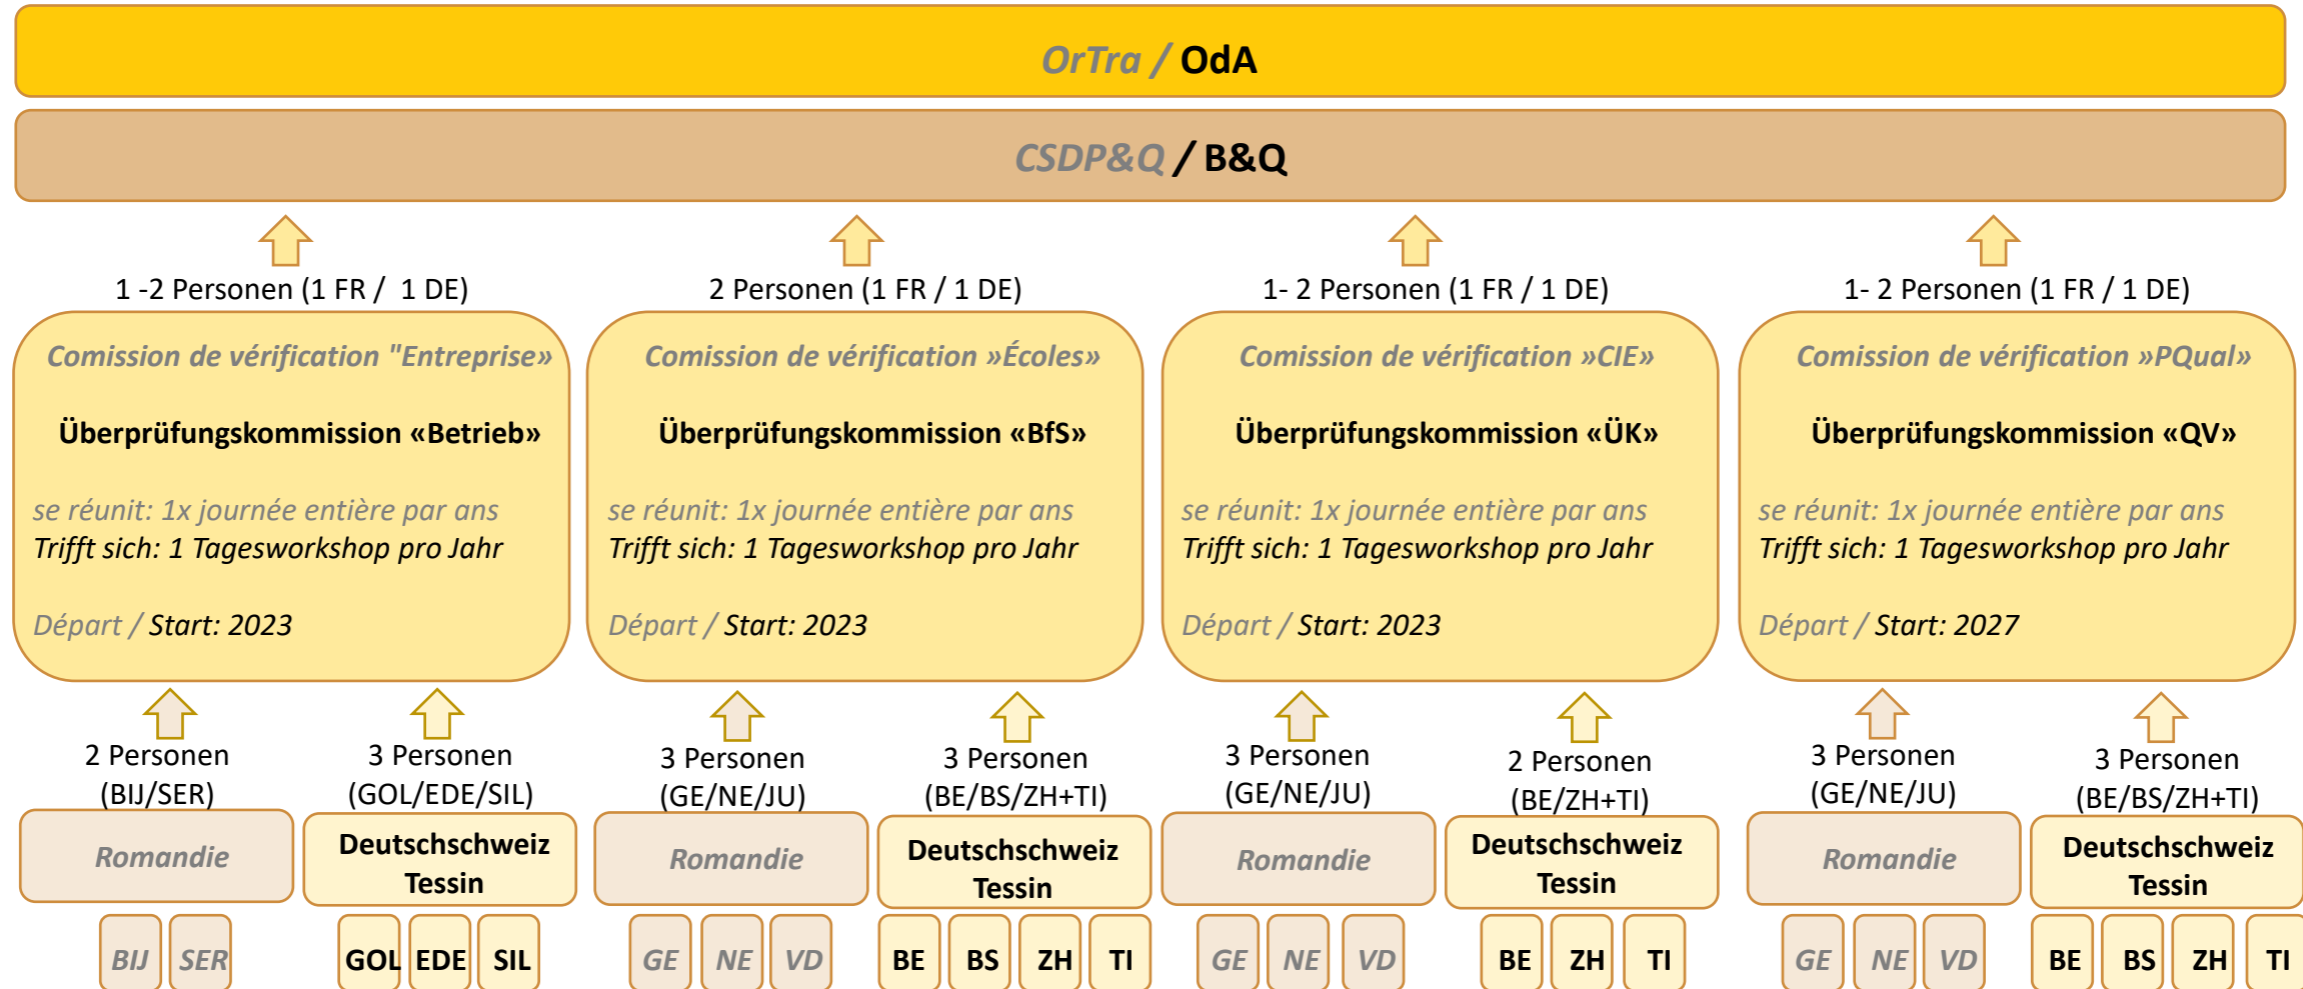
OrTra / OdA

CSDP&Q / B&Q

1 -2 Personen (1 FR / 1 DE)

Comission de vérification "Entreprise»

Überprüfungskommission «Betrieb»

se réunit: 1x journée entière par ans
Trifft sich: 1 Tagesworkshop pro Jahr

Départ / Start: 2023

2 Personen (BIJ/SER)

Romandie

BIJ SER

3 Personen (GOL/EDE/SIL)

Deutschschweiz Tessin

GOL EDE SIL

2 Personen (1 FR / 1 DE)

Comission de vérification »Écoles»

Überprüfungskommission «BfS»

se réunit: 1x journée entière par ans
Trifft sich: 1 Tagesworkshop pro Jahr

Départ / Start: 2023

3 Personen (GE/NE/JU)

Romandie

GE NE VD

3 Personen (BE/BS/ZH+TI)

Deutschschweiz Tessin

BE BS ZH TI

1- 2 Personen (1 FR / 1 DE)

Comission de vérification »CIE»

Überprüfungskommission «ÜK»

se réunit: 1x journée entière par ans
Trifft sich: 1 Tagesworkshop pro Jahr

Départ / Start: 2023

3 Personen (GE/NE/JU)

Romandie

GE NE VD

2 Personen (BE/ZH+TI)

Deutschschweiz Tessin

BE ZH TI

1- 2 Personen (1 FR / 1 DE)

Comission de vérification »PQual»

Überprüfungskommission «QV»

se réunit: 1x journée entière par ans
Trifft sich: 1 Tagesworkshop pro Jahr

Départ / Start: 2027

3 Personen (GE/NE/JU)

Romandie

GE NE VD

3 Personen (BE/BS/ZH+TI)

Deutschschweiz Tessin

BE BS ZH TI